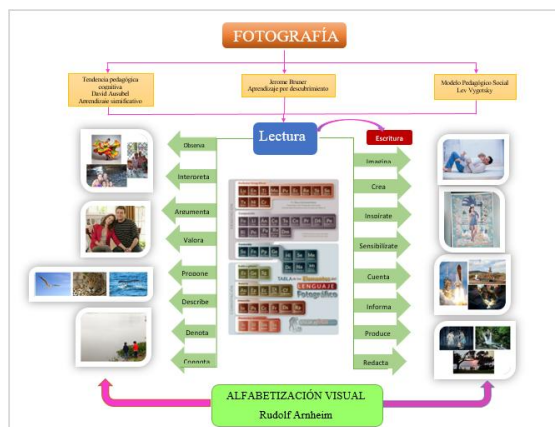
FOTOGRAFÍA

Tendencia pedagógica cognitiva
David Ausubel
Aprendizaje significativo

Jerome Bruner
Aprendizaje por descubrimiento

Modelo Pedagógico Social
Lev Vygotsky

Lectura

Escritura

Observa
Interpreta
Argumenta
Valora
Propone
Describe
Denota
Connota

Imagina
Crea
Inspírate
Sensibilízate
Cuenta
Informa
Produce
Redacta

TABLA de los Elementos del LENGUAJE Fotográfico

ALFABETIZACIÓN VISUAL
Rudolf Arnheim